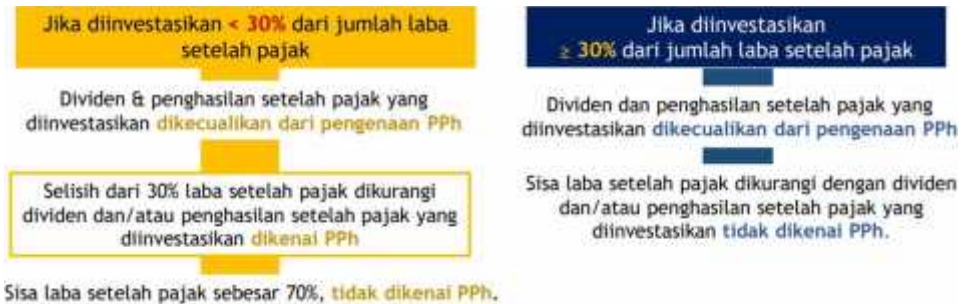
Jika diinvestasikan < 30% dari jumlah laba setelah pajak

Dividen & penghasilan setelah pajak yang diinvestasikan dikecualikan dari pengenaan PPh

Selisih dari 30% laba setelah pajak dikurangi dividen dan/atau penghasilan setelah pajak yang diinvestasikan dikenai PPh

Sisa laba setelah pajak sebesar 70%, tidak dikenai PPh.

Jika diinvestasikan ≥ 30% dari jumlah laba setelah pajak

Dividen dan penghasilan setelah pajak yang diinvestasikan dikecualikan dari pengenaan PPh

Sisa laba setelah pajak dikurangi dengan dividen dan/atau penghasilan setelah pajak yang diinvestasikan tidak dikenai PPh.